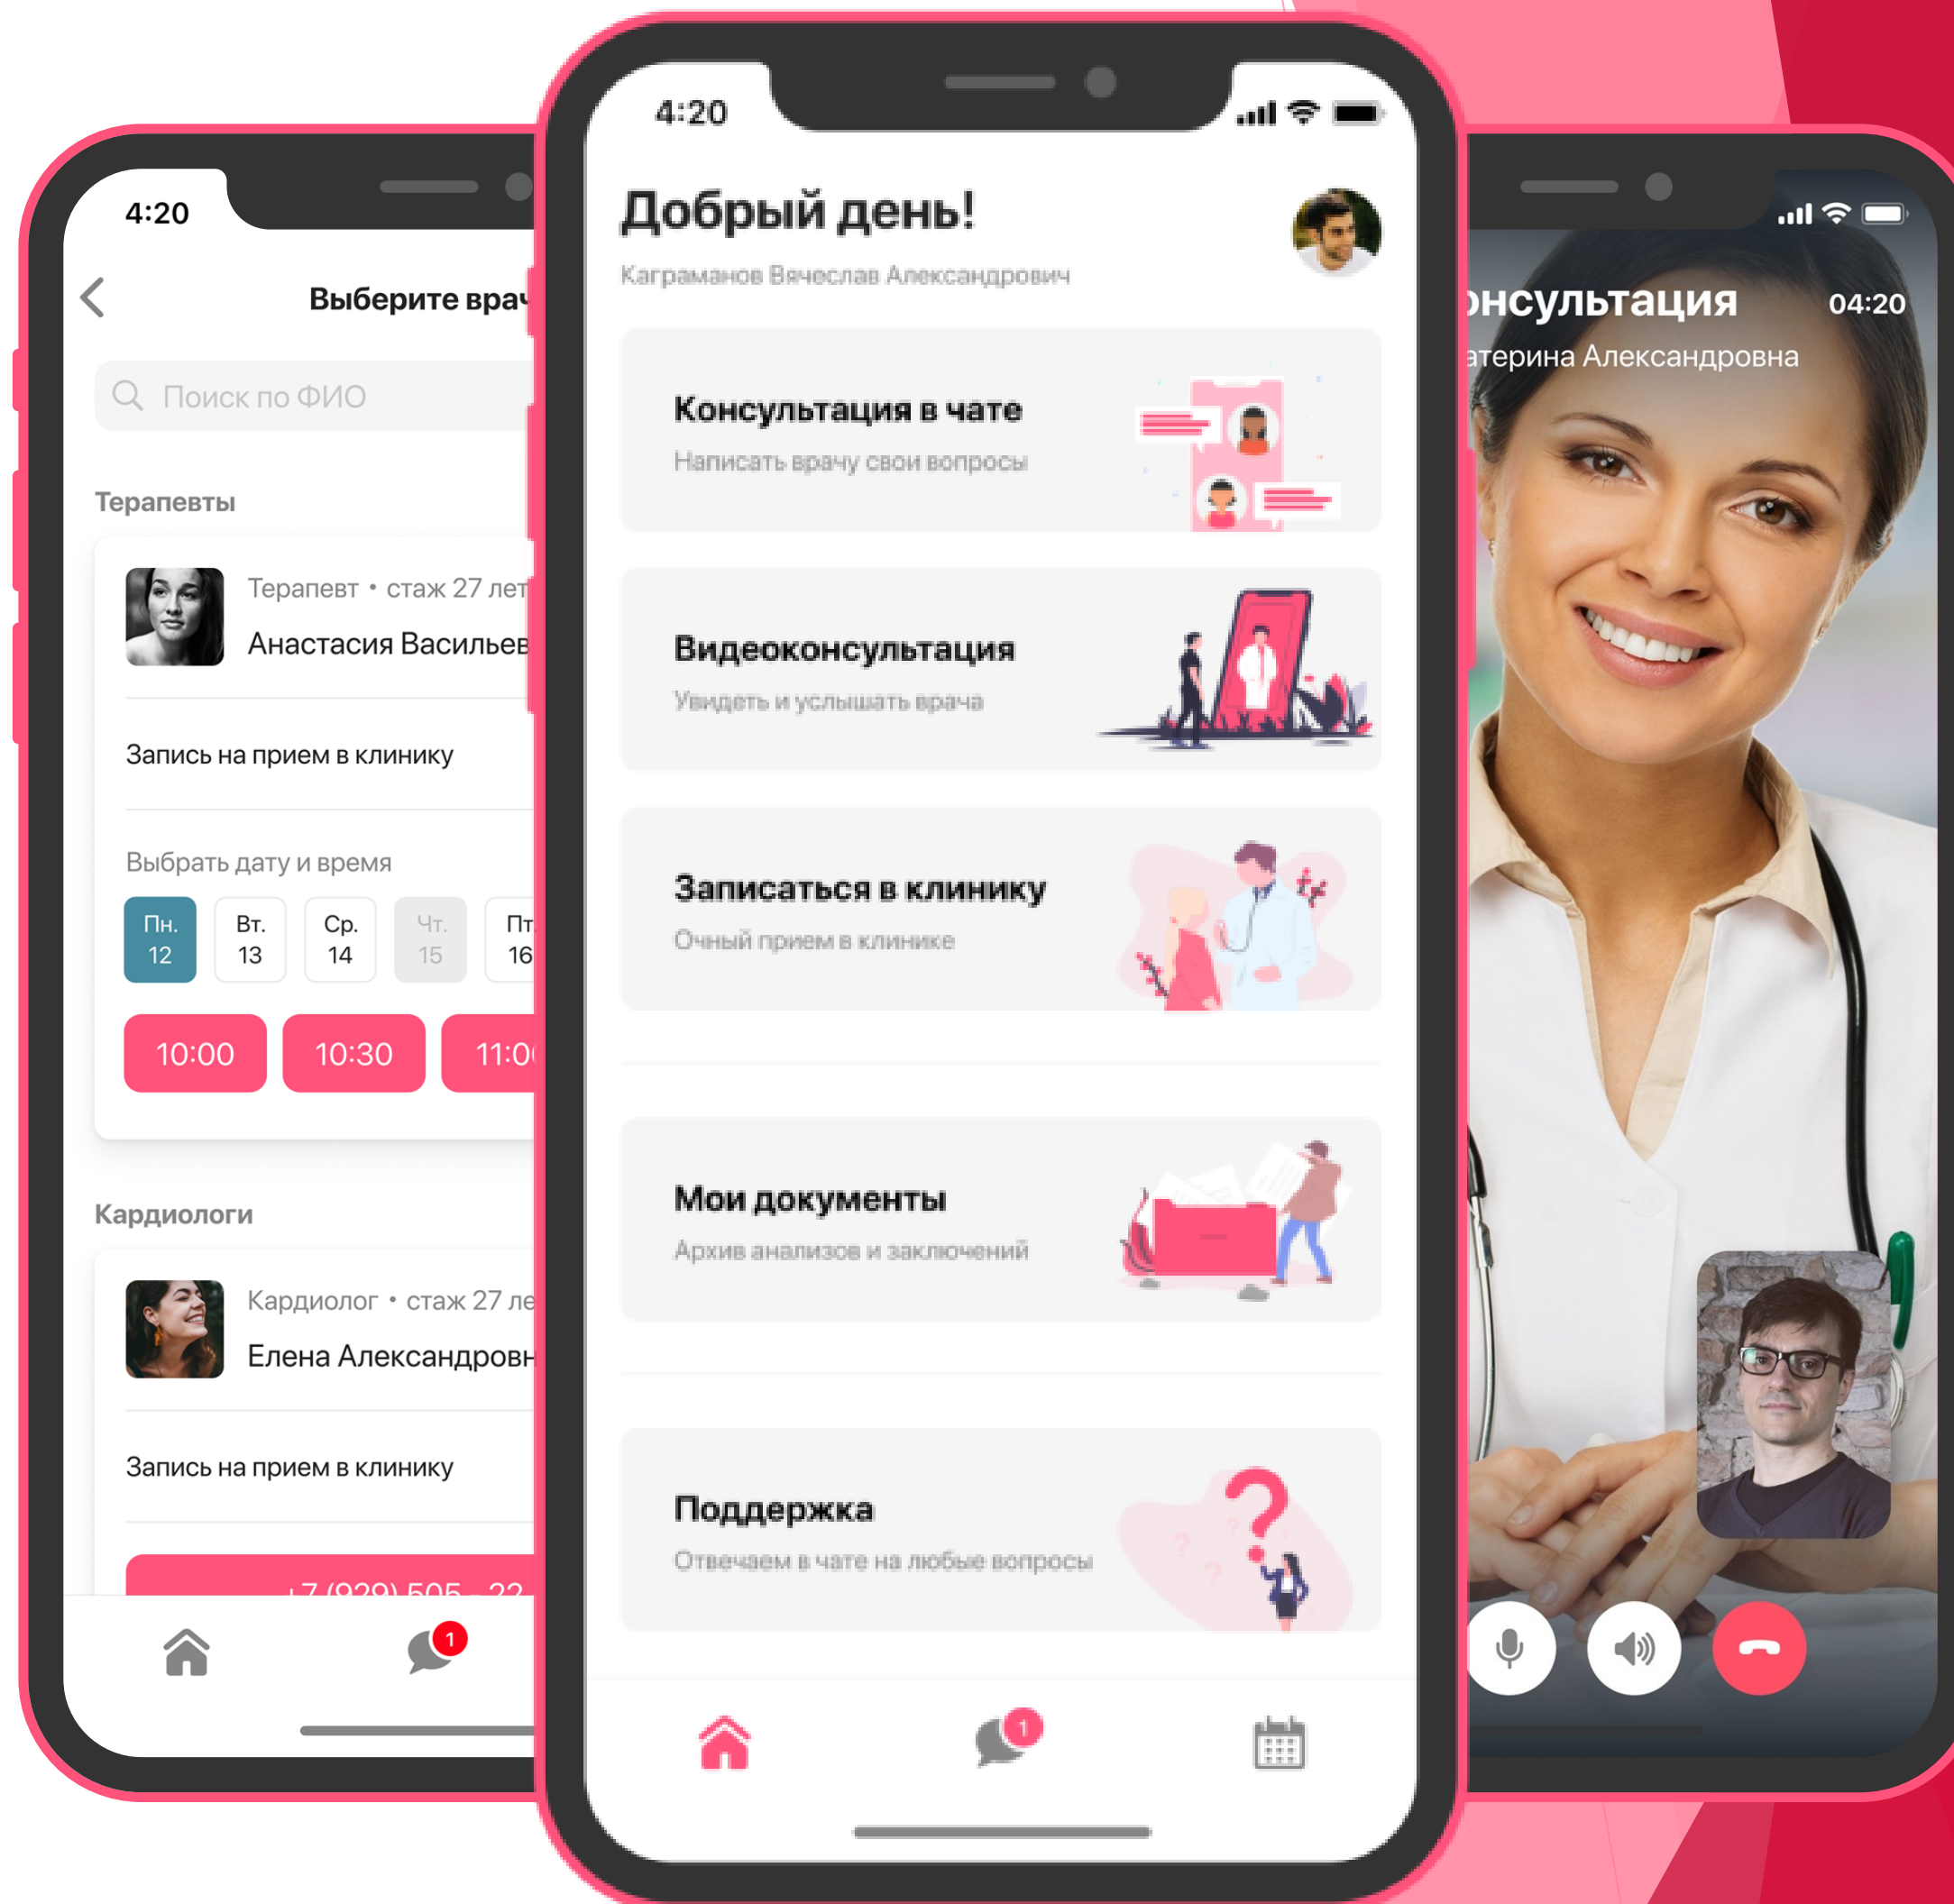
4:20

Выберите врач

Поиск по ФИО

Терапевты

Терапевт • стаж 27 лет

Анастасия Васильев

Запись на прием в клинику

Выбрать дату и время

| Пн. 12 | Вт. 13 | Ср. 14 | Чт. 15 | Пт. 16 |
|---|---|---|---|---|

10:00 10:30 11:0

Кардиологи

Кардиолог • стаж 27 ле

Елена Александровн

Запись на прием в клинику

+7 (929) 505 - 22

1

4:20

Добрый день!

Каграманов Вячеслав Александрович

Консультация в чате

Написать врачу свои вопросы

Видеоконсультация

Увидеть и услышать врача

Записаться в клинику

Очный прием в клинике

Мои документы

Архив анализов и заключений

Поддержка

Отвечаем в чате на любые вопросы

1

онсультация 04:20

атерина Александровна